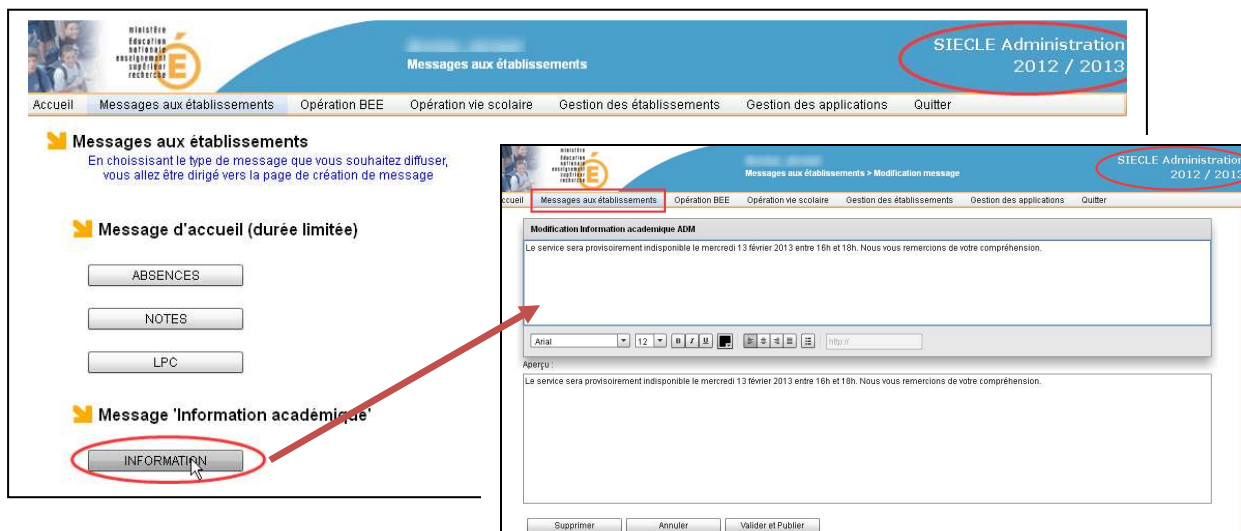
ministère éducation nationale enseignement supérieur recherche

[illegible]

Messages aux établissements

SIECLE Administration
2012 / 2013

Accueil | Messages aux établissements | Opération BEE | Opération vie scolaire | Gestion des établissements | Gestion des applications | Quitter

Messages aux établissements

En choisissant le type de message que vous souhaitez diffuser, vous allez être dirigé vers la page de création de message

Message d'accueil (durée limitée)

ABSENCES

NOTES

LPC

Message 'Information académique'

INFORMATION

ministère éducation nationale enseignement supérieur recherche

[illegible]

Messages aux établissements > Modification message

SIECLE Administration
2012 / 2013

Accueil | Messages aux établissements | Opération BEE | Opération vie scolaire | Gestion des établissements | Gestion des applications | Quitter

Modification Information académique ADM

Le service sera provisoirement indisponible le mercredi 13 février 2013 entre 16h et 18h. Nous vous remercions de votre compréhension.

Arial | 12 | B | I | U | http://

Aperçu :

Le service sera provisoirement indisponible le mercredi 13 février 2013 entre 16h et 18h. Nous vous remercions de votre compréhension.

Supprimer | Annuler | Valider et Publier